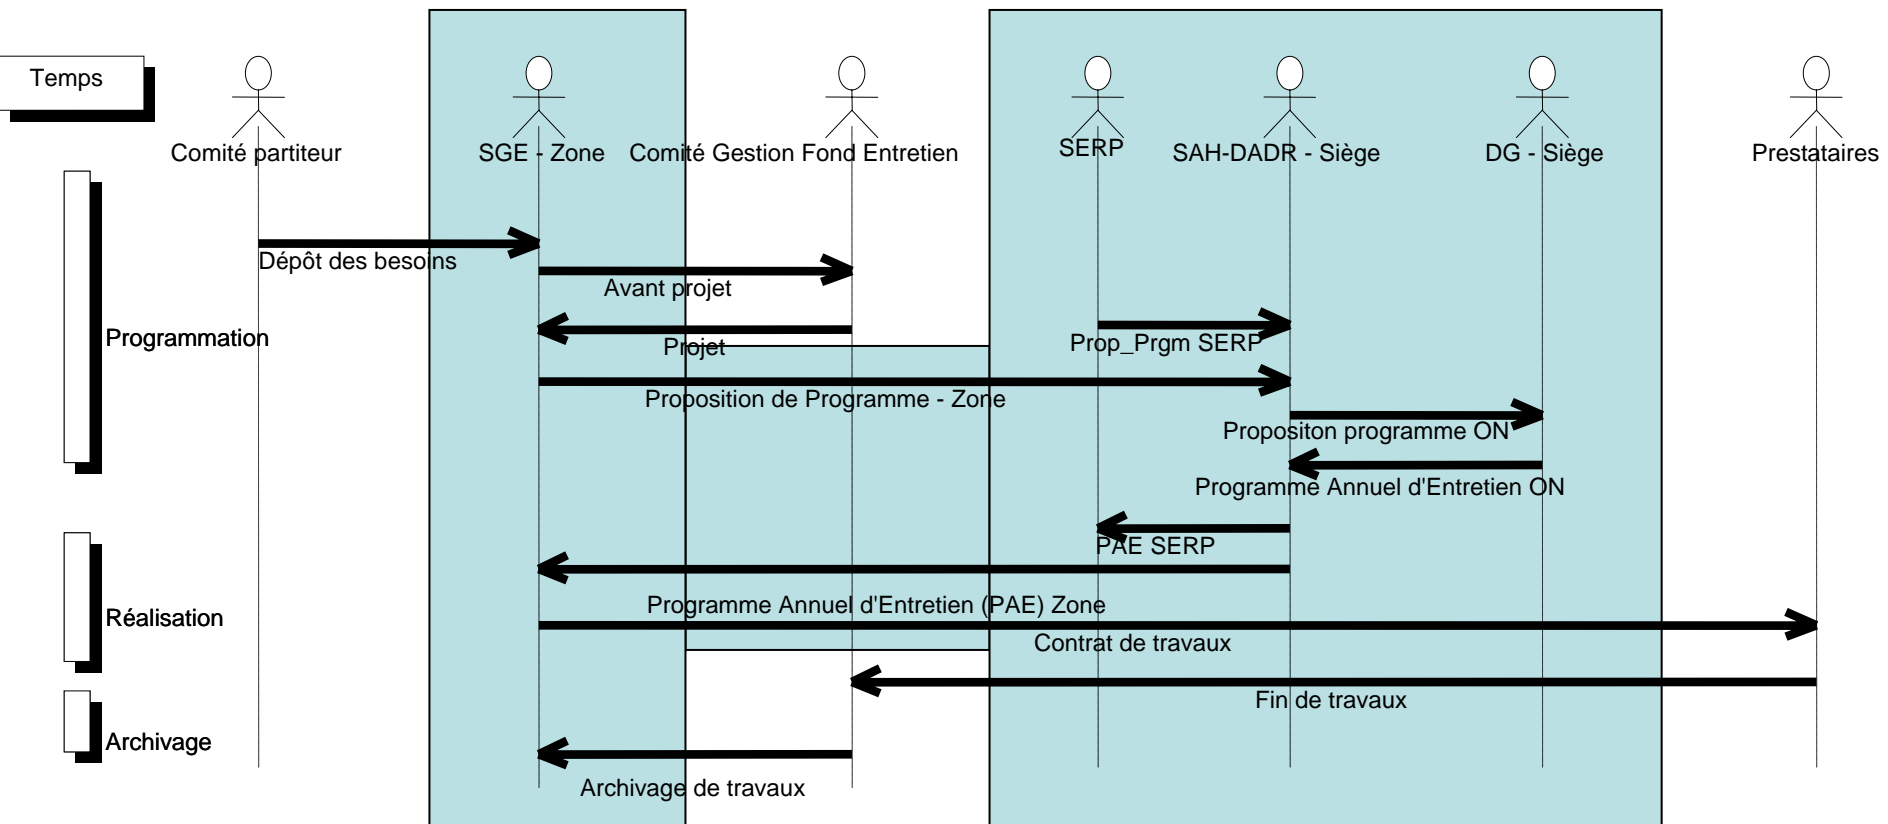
Temps

Comité partiteur

SGE - Zone

Comité Gestion Fond Entretien

SERP

SAH-DADR - Siège

DG - Siège

Prestataires

Programmation

Réalisation

Archivage

Dépôt des besoins

Avant projet

Projet

Prop_Prgm SERP

Proposition de Programme - Zone

Propositon programme ON

Programme Annuel d'Entretien ON

PAE SERP

Programme Annuel d'Entretien (PAE) Zone

Contrat de travaux

Fin de travaux

Archivage de travaux